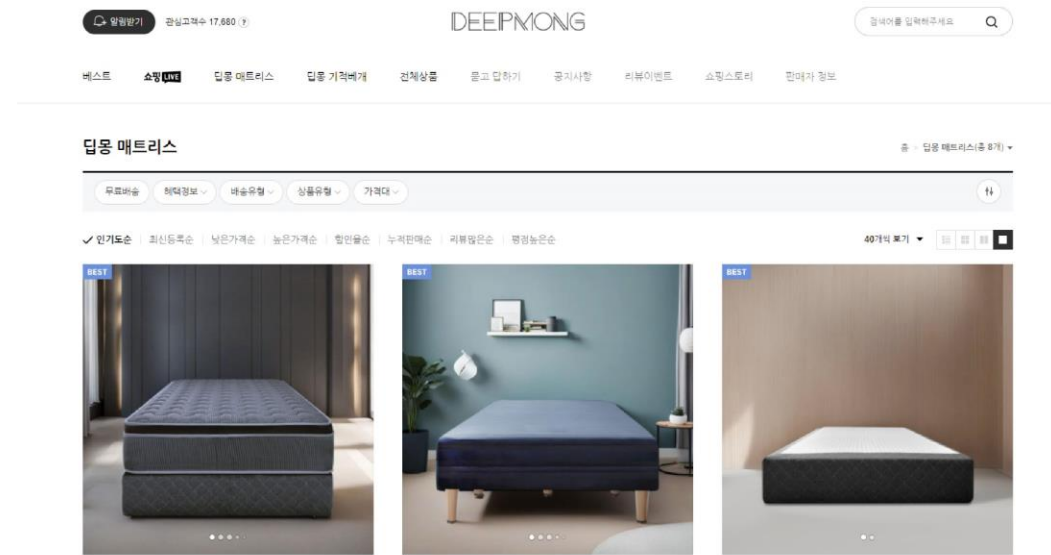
알림받기 관심고객수 17,680 ?

DEEPMONG

검색어를 입력해주세요

베스트 쇼핑LIVE 딥몽 매트리스 딥몽 기적베개 전체상품 묻고 답하기 공지사항 리뷰이벤트 쇼핑스토리 판매자 정보

딥몽 매트리스

홈 > 딥몽 매트리스(총 8개)

무료배송 혜택정보 배송유형 상품유형 가격대

✓ 인기도순 최신등록순 낮은가격순 높은가격순 할인율순 누적판매순 리뷰많은순 평점높은순

40개씩 보기

BEST

BEST

BEST